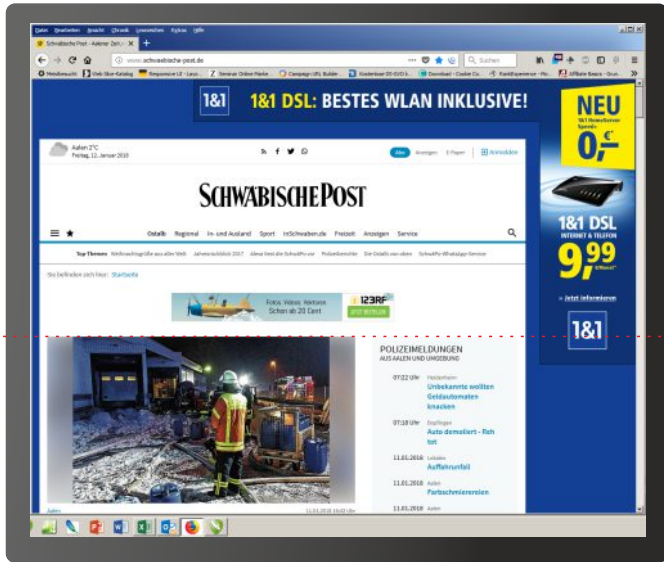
Datei Bearbeiten Ansicht Chronik Lesezeichen Extras Hilfe

Schwäbische Post - Aalener Zeit... ×

www.schwaebische-post.de

Suchen

1&1 DSL: BESTES WLAN INKLUSIVE!

NEU

0,-€

1&1 DSL

INTERNET & TELEFON

9,99

» Jetzt informieren

1&1

Aalen 2°C
Freitag, 12. Januar 2018

Abo Anzeigen E-Paper Anmelden

SCHWÄBISCHE POST

Ostalb Regional In- und Ausland Sport InSchwaben.de Freizeit Anzeigen Service

Top Themen

Sie befinden sich hier: Startseite

Fotos. Videos. Rektoren Schon ab 20 Cent

123RF

JETZT REGISTRIEREN

POLIZEIMELDUNGEN
AUS AALEN UND UMGEBUNG

07:22 Uhr
Unbekannte wollten Geldautomaten knacken

07:18 Uhr
Auto demoliert - Reh tot

11.01.2018
Auffahrunfall

11.01.2018
Farbschmierereien

11.01.2018

Aalen